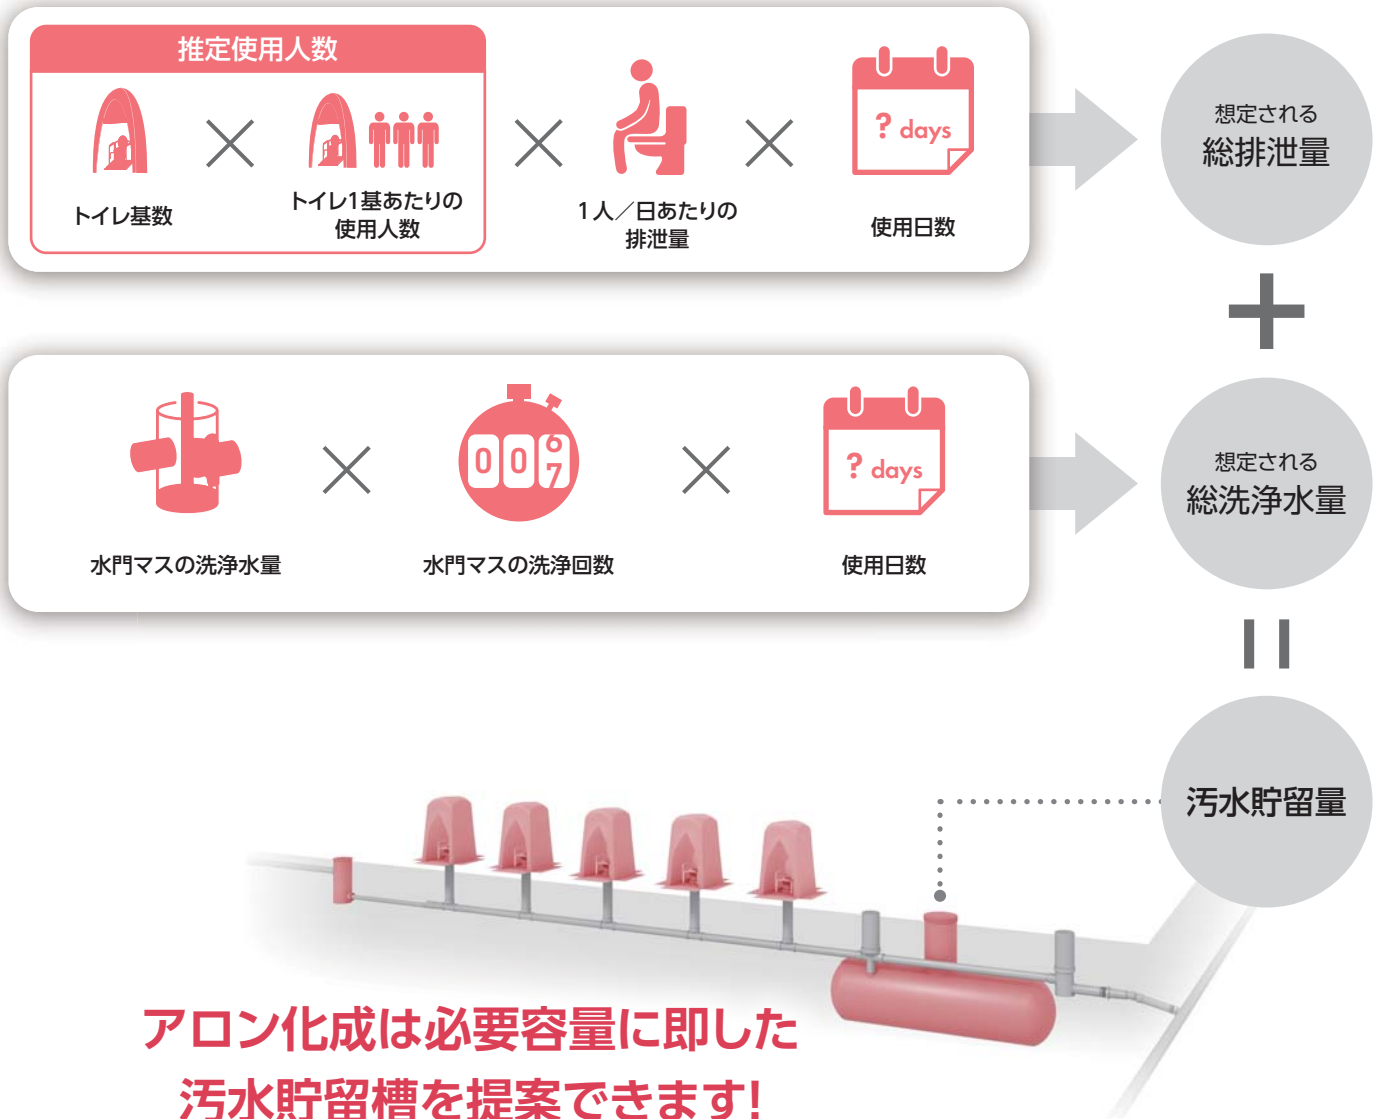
推定使用人数

トイレ基数

トイレ1基あたりの使用人数

1人／日あたりの排泄量

? days

使用日数

想定される
総排泄量

水門マスの洗浄水量

006
7

水門マスの洗浄回数

? days

使用日数

想定される
総洗浄水量

汚水貯留量

アロン化成は必要容量に即した汚水貯留槽を提案できます!